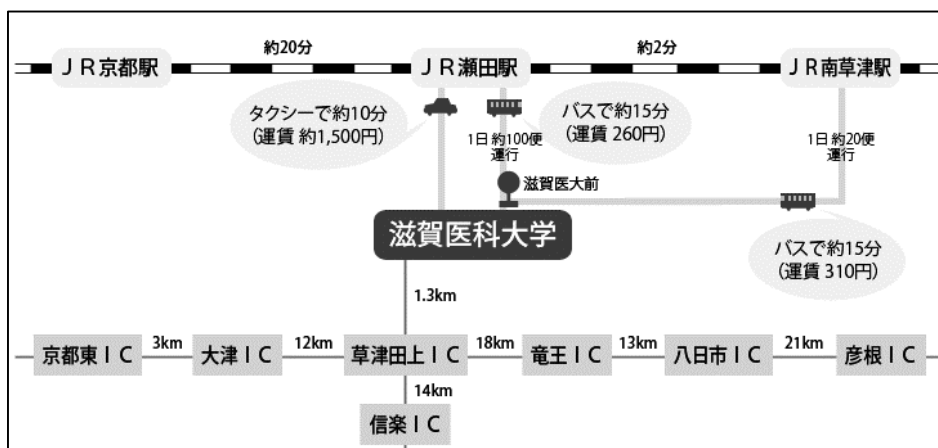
ＪＲ京都駅
約20分
ＪＲ瀬田駅
約2分
ＪＲ南草津駅

タクシーで約10分
（運賃 約1,500円）

1日 約100便
運行

バスで約15分
（運賃 260円）

1日 約20便
運行

滋賀医大前

滋賀医科大学

バスで約15分
（運賃 310円）

1.3km

京都東ＩＣ
3km
大津ＩＣ
12km
草津田上ＩＣ
18km
竜王ＩＣ
13km
八日市ＩＣ
21km
彦根ＩＣ

14km
信楽ＩＣ